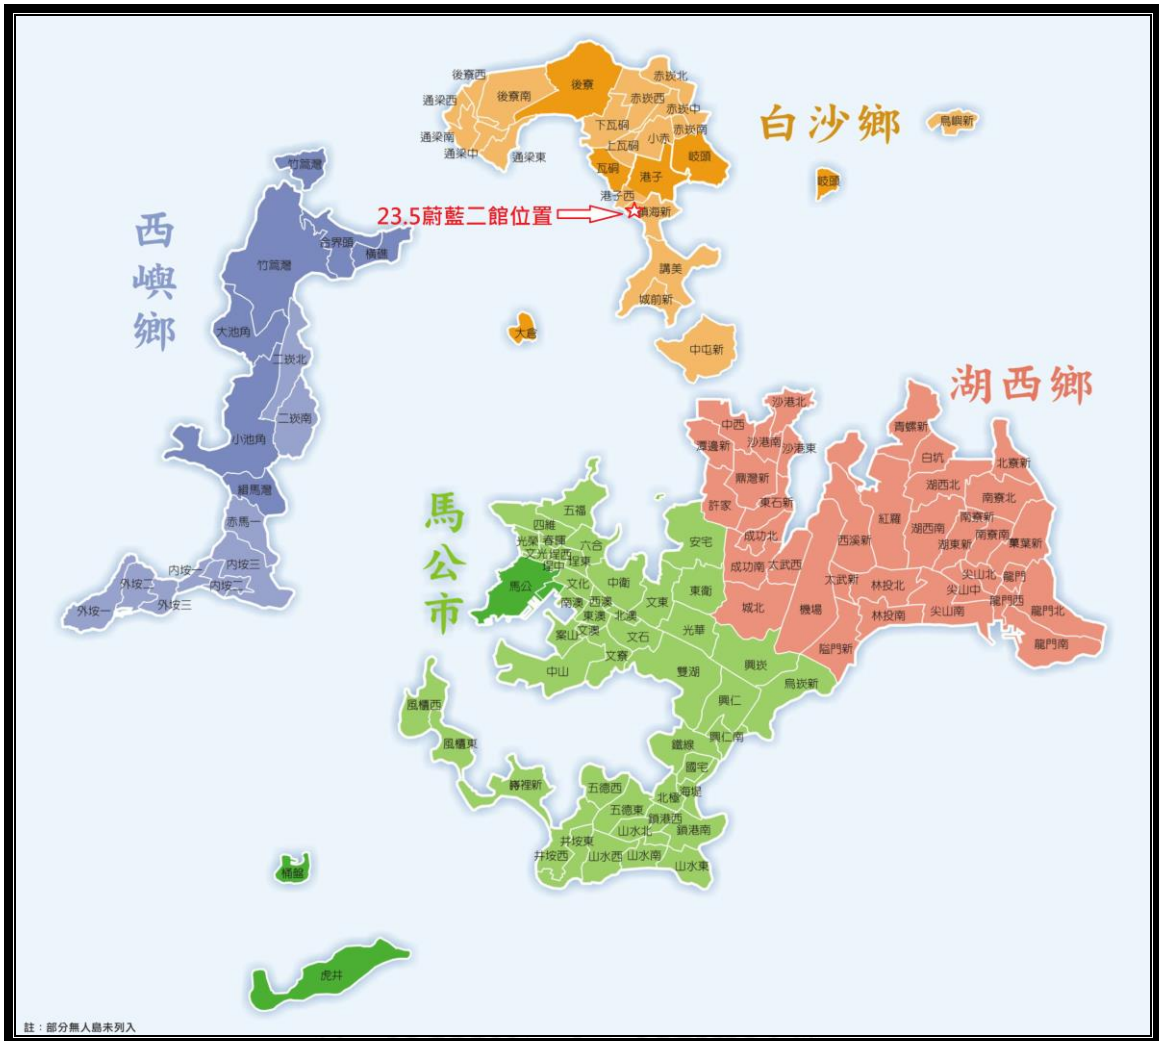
後寮西
後寮
赤崁北
通梁西
後寮南
赤崁西
赤崁中
通梁南
下瓦硐
赤崁南
上瓦硐
小赤
通梁中
通梁東
岐頭
瓦硐
港子
港子西
鎮海新
白沙鄉
鳥嶼新
吉貝
23.5蔚藍二館位置
講美
城前新
大倉
中屯新
竹篙灣
合界頭
橫礁
竹篙灣
西嶼鄉
大池角
二崁北
二崁南
小池角
緝馬灣
赤馬一
內垵一
內垵三
外垵二
內垵二
外垵一
外垵三
湖西鄉
沙港北
中西
沙港南
潭邊新
沙港東
青螺新
鼎灣新
白坑
北寮新
湖西北
南寮北
東石新
許家
南寮新
紅羅
成功北
湖西南
南寮南
西溪新
湖東新
菓葉新
太武西
成功南
太武新
尖山北
龍門
林投北
尖山中
龍門西
尖山南
城北
機場
林投南
龍門北
隘門新
龍門南
馬公市
五福
四維
光榮
春暉
文光
六合
啟明
重光
安宅
馬公
長安
中興
文化
東衛
西衛
案山
東文
文澳
光華
文石
文賢
興仁
中山
雙湖
興仁
烏崁新
風櫃西
鐵線
風櫃東
興仁南
國宅
蒔裡新
五德西
北極
海堤
五德東
鎖港西
鎖港南
山水北
井垵東
井垵西
山水西
山水南
山水東
桶盤
虎井
註：部分無人島未列入